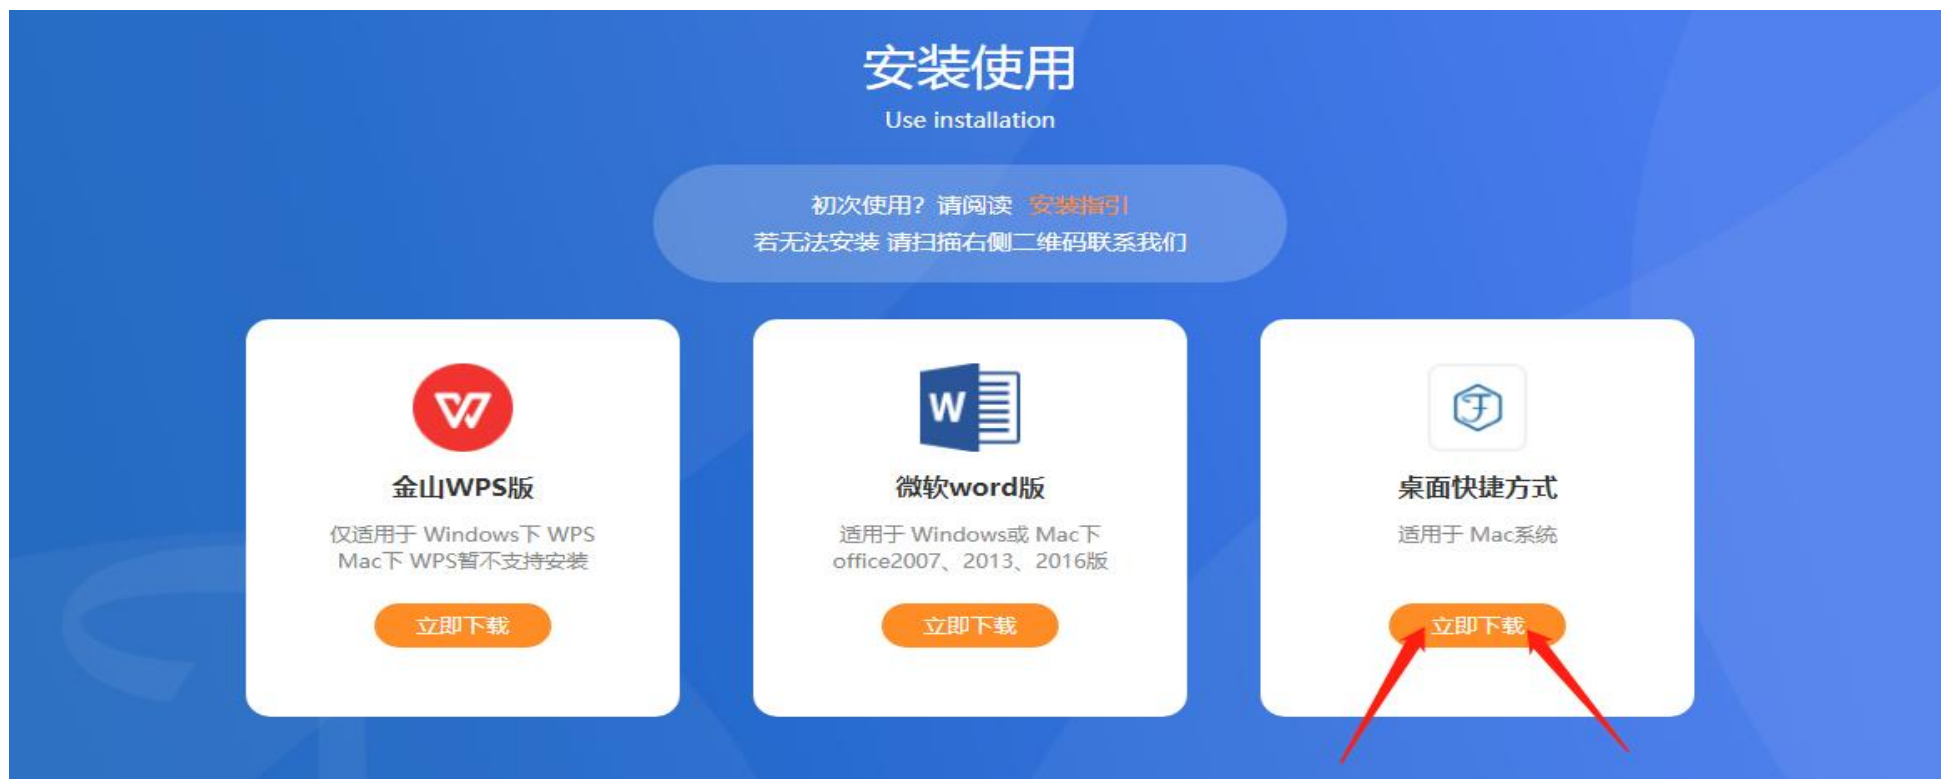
安装使用
Use installation

初次使用？请阅读 安装指引
若无法安装 请扫描右侧二维码联系我们

金山WPS版
仅适用于 Windows下 WPS
Mac下 WPS暂不支持安装
立即下载

W
微软word版
适用于 Windows或 Mac下
office2007、2013、2016版
立即下载

桌面快捷方式
适用于 Mac系统
立即下载